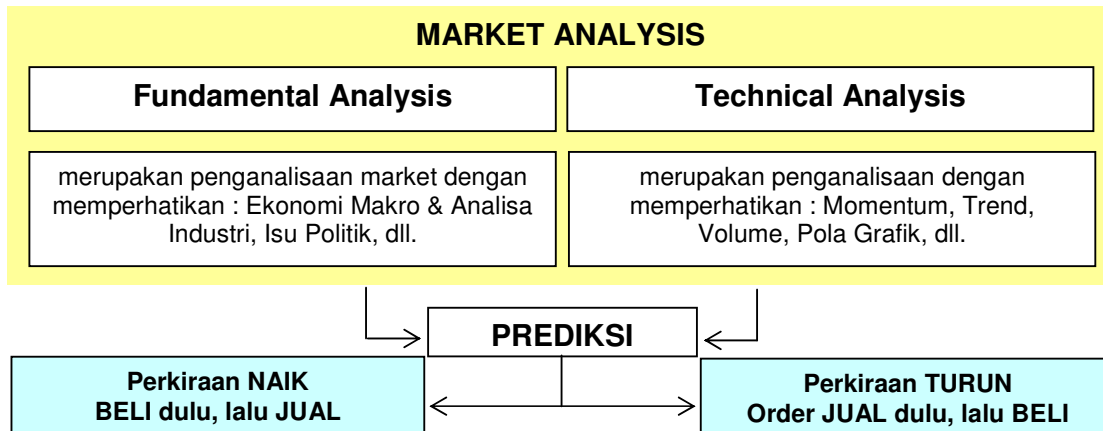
MARKET ANALYSIS

Fundamental Analysis

Technical Analysis

merupakan penganalisaan market dengan memperhatikan : Ekonomi Makro & Analisa Industri, Isu Politik, dll.

merupakan penganalisaan dengan memperhatikan : Momentum, Trend, Volume, Pola Grafik, dll.

PREDIKSI

Perkiraan NAIK
BELI dulu, lalu JUAL

Perkiraan TURUN
Order JUAL dulu, lalu BELI